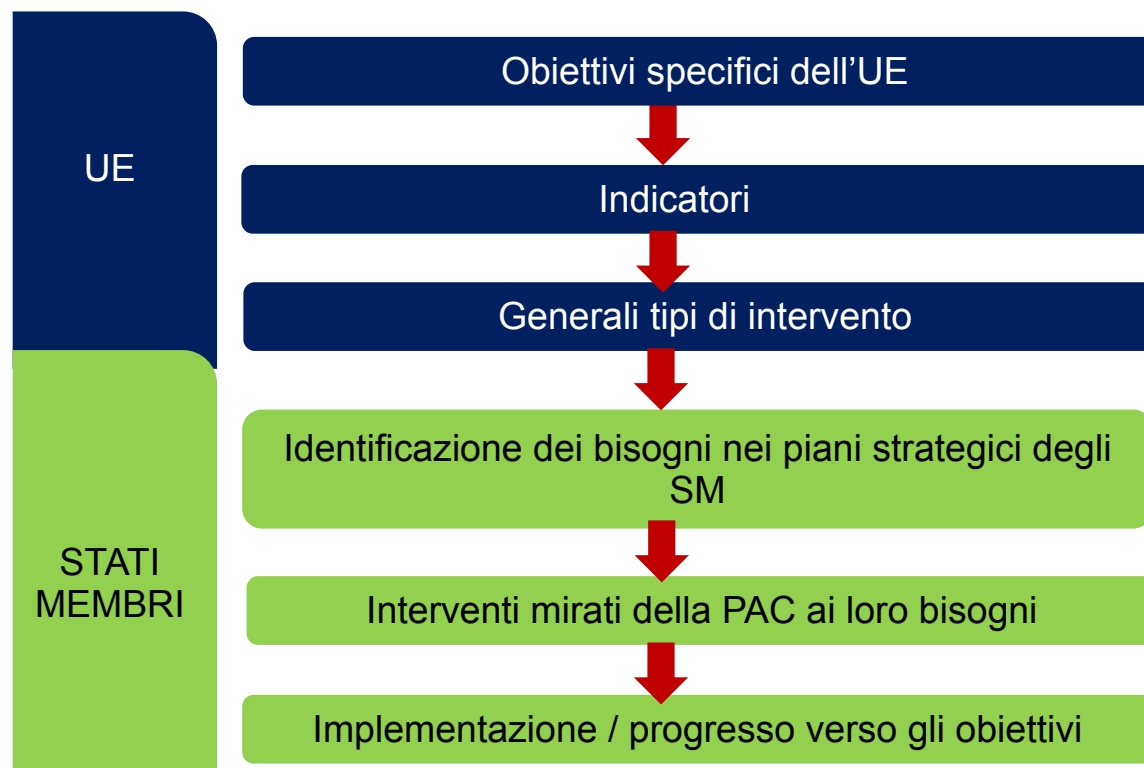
UE

Obiettivi specifici dell’UE

Indicatori

Generali tipi di intervento

STATI MEMBRI

Identificazione dei bisogni nei piani strategici degli SM

Interventi mirati della PAC ai loro bisogni

Implementazione / progresso verso gli obiettivi